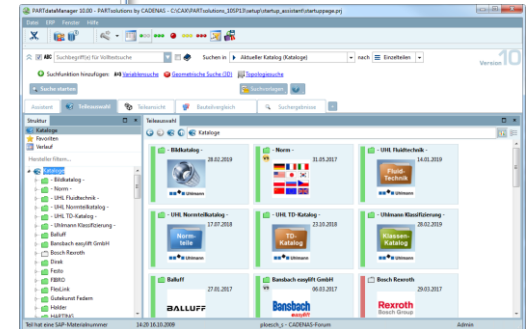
PARTdataManager 10.00 - PARTsolutions by CADENAS - C:\CAX\PARTsolutions_10SP13\setup\startup_assistent\startuppage.prj

Datei ERP Fenster Hilfe

Suchbegriff(e) für Volltextsuche

Suchen in Aktueller Katalog (Kataloge)

nach Einzelteilen

Version 10

Suchfunktion hinzufügen: Variablensuche Geometrische Suche (3D) Topologiesuche

Suche starten

Suchvorlagen

Assistent Teileauswahl Teileansicht Bauteilvergleich Suchergebnisse

Struktur

Kataloge

Favoriten

Verlauf

Hersteller filtern...

Kataloge

- Bildkatalog -

- Norm -

- UHL Fluidtechnik -

- UHL Normteilkatalog -

- UHL TD-Katalog -

- Uhlmann Klassifizierung -

Balluff

Bansbach easylift GmbH

Bosch Rexroth

Desk

Festo

FIBRO

FlexLink

Gutekunst Federn

Halder

HARTING

Teileauswahl

Kataloge

- Bildkatalog -
28.02.2019

Uhlmann

- Norm -
31.05.2017

- UHL Fluidtechnik -
14.01.2019

Fluid-Technik

Uhlmann

- UHL Normteilkatalog -
17.07.2018

Norm-teile

Uhlmann

- UHL TD-Katalog -
23.10.2018

TD-Katalog

Uhlmann

- Uhlmann Klassifizierung -
28.02.2019

Klassen-Katalog

Uhlmann

Balluff
27.01.2017

BALLUFF

Bansbach easylift GmbH
06.03.2017

Bansbach easylift

Bosch Rexroth
29.03.2017

Rexroth
Bosch Group

Teil hat eine SAP-Materialnummer 14:20 16.10.2009 plxtech_i - CADENAS-Forum Admin